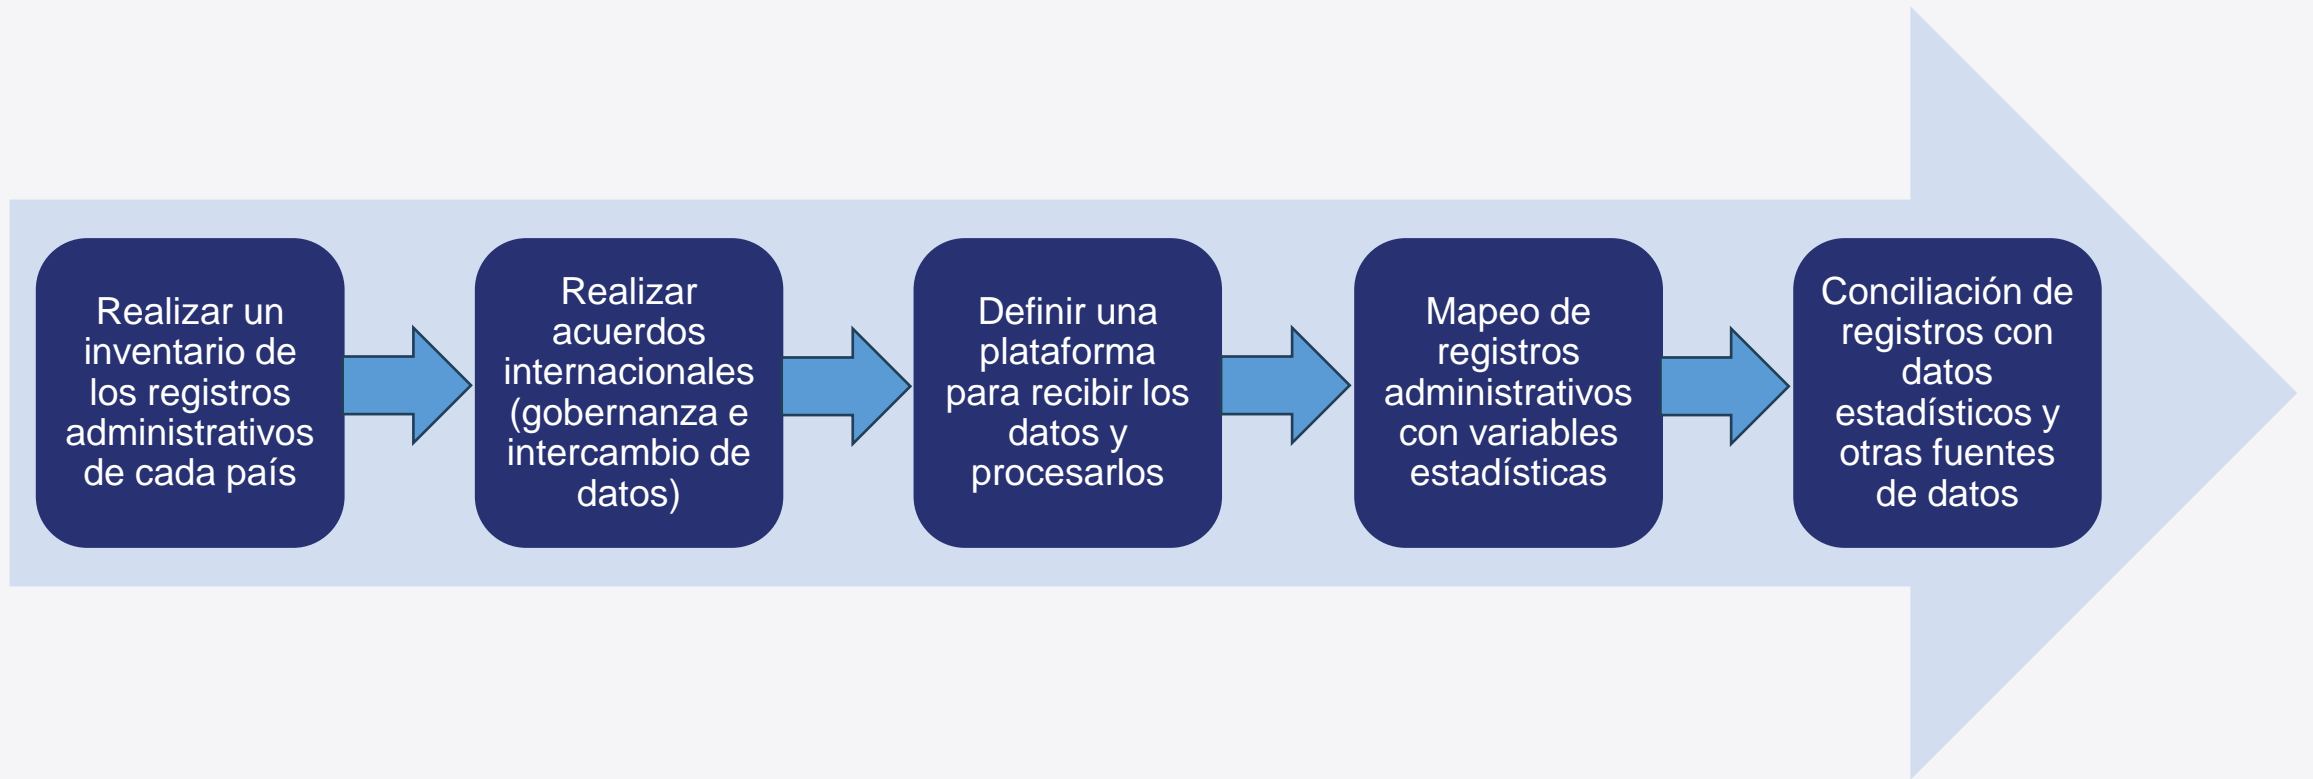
Realizar un inventario de los registros administrativos de cada país

Realizar acuerdos internacionales (gobernanza e intercambio de datos)

Definir una plataforma para recibir los datos y procesarlos

Mapeo de registros administrativos con variables estadísticas

Conciliación de registros con datos estadísticos y otras fuentes de datos